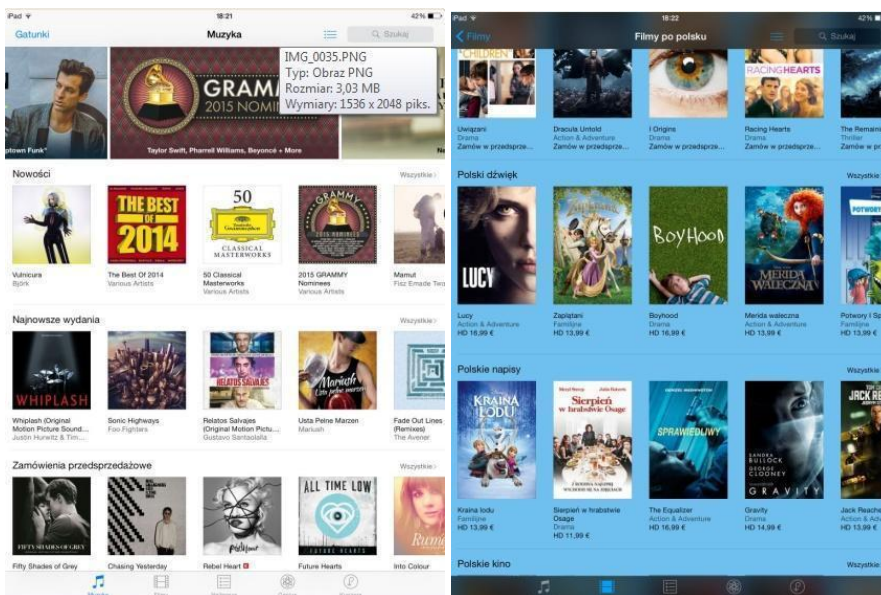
iPad 18:21 42%

Gatunki Muzyka Szukaj

IMG_0035.PNG
Typ: Obraz PNG
Rozmiar: 3,03 MB
Wymiary: 1536 x 2048 piks.

ptown Funk" GRAMM 2015 NOMIN

Taylor Swift, Pharrell Williams, Beyoncé + More

Nowości Wszystkie

THE BEST OF 2014

50 CLASSICAL MASTERWORKS

GRAMMY

Vulnicura
Björk

The Best Of 2014
Various Artists

50 Classical Masterworks
Various Artists

2015 GRAMMY Nominees
Various Artists

Mamut
Fisz Emade Tw

Najnowsze wydania Wszystkie

WHIPLASH

RELATOS SALVAJES

Whiplash (Original Motion Picture Sound...
Justin Hurwitz & Tim...

Sonic Highways
Foo Fighters

Relatos Salvajes (Original Motion Pictu...
Gustavo Santaolalla

Usta Pełne Marzeń
Mariush

Fade Out Lines (Remixes)
The Avener

Zamówienia przedsprzedażowe Wszystkie

FIFTY SHADES OF GREY

ALL TIME LOW

FUTURE HEARTS

Fifty Shades of Grey

Chasing Yesterday

Rebel Heart

Future Hearts

Into Colour

Muzyka

iPad 18:22 42%

Filmy Filmy po polsku Szukaj

CHILDREN

RACING HEARTS

Uwiązani
Drama
Zamów w przedsprze...

Dracula Untold
Action & Adventure
Zamów w przedsprze...

I Origins
Drama
Zamów w przedsprze...

Racing Hearts
Drama
Zamów w przedsprze...

The Remaini
Thriller
Zamów w przedsprz

Polski dźwięk Wszystkie

LUCY

BoyHood

MERIDA WALECZNA

POTWORY

Lucy
Action & Adventure
HD 16,99 €

Zaplątani
Familijne
HD 13,99 €

Boyhood
Drama
HD 16,99 €

Merida waleczna
Action & Adventure
HD 13,99 €

Potwory i Sp
Familijne
HD 13,99 €

Polskie napisy Wszystkie

KRAINA LODU

Sierpień w hrabstwie Osage

SPRAWIEDLIWY

SANDRA BULLOCK GEORGE CLOONEY GRAVITY

JACK REACHER

Kraina lodu
Familijne
HD 13,99 €

Sierpień w hrabstwie Osage
Drama
HD 11,99 €

The Equalizer
Action & Adventure
HD 16,99 €

Gravity
Drama
HD 14,99 €

Jack Reache
Action & Adv
HD 13,99 €

Polskie kino Wszystkie